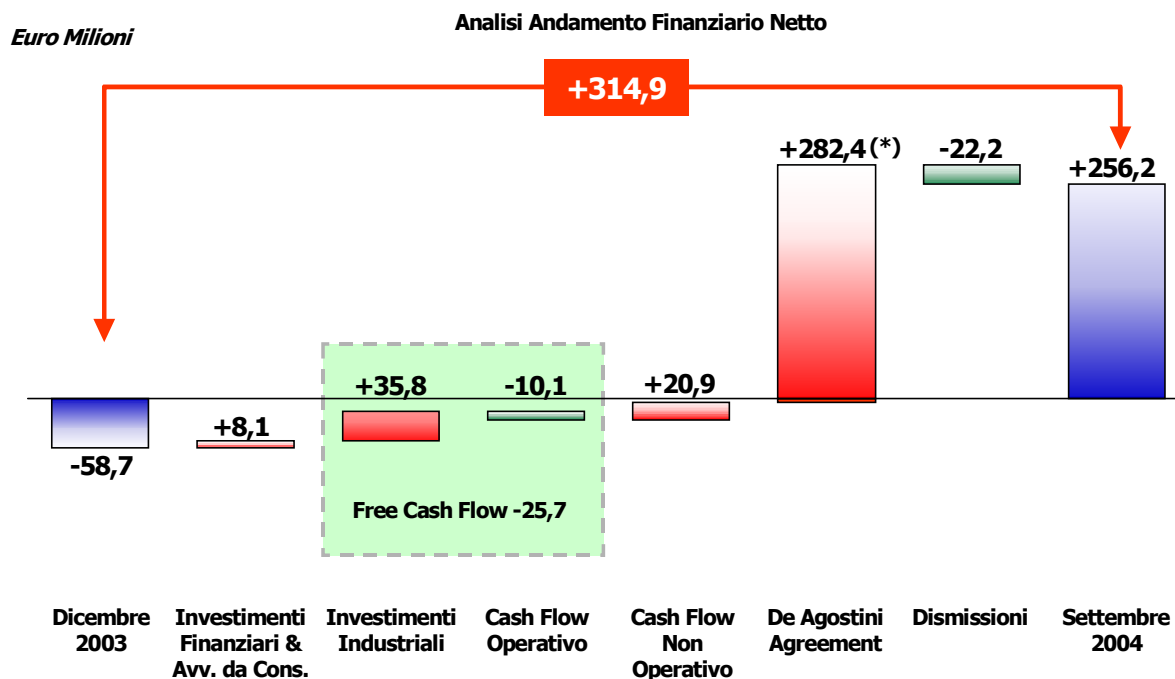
Analisi Andamento Finanziario Netto

Euro Milioni

+314,9

+282,4 (*)

-22,2

+256,2

+35,8

-10,1

+20,9

-58,7

+8,1

Free Cash Flow -25,7

Dicembre 2003

Investimenti Finanziari & Avv. da Cons.

Investimenti Industriali

Cash Flow Operativo

Cash Flow Non Operativo

De Agostini Agreement

Dismissioni

Settembre 2004